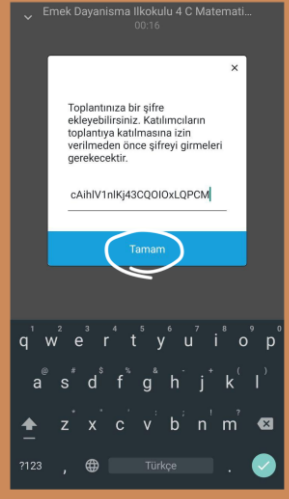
Emek Dayanisma Ilkokulu 4 C Matemati...
00:16

×

Toplantınıza bir şifre ekleyebilirsiniz. Katılımcıların toplantıya katılmasına izin verilmeden önce şifreyi girmeleri gerekecektir.

cAihlV1nlKj43CQOlOxLQPCM

Tamam

1 2 3 4 5 6 7 8 9 0
q w e r t y u ı o p
ğ ü
a s d f g h j k l
ş i
z x c v b n m
ö ç
?123 , Türkçe .